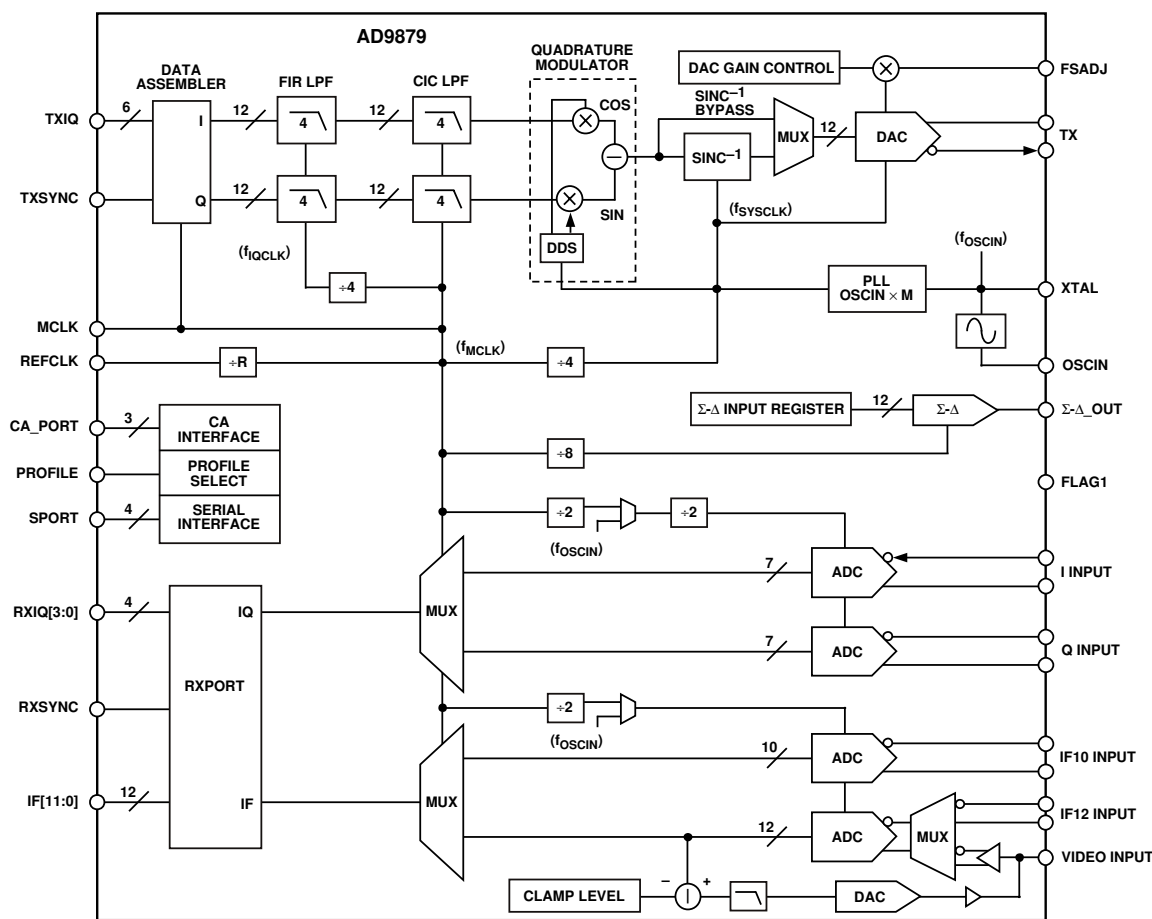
AD9879

DATA ASSEMBLER

FIR LPF

CIC LPF

QUADRATURE MODULATOR

DAC GAIN CONTROL

FSADJ

TXIQ

6

12

I

4

12

4

COS

$SINC^{-1}$ BYPASS

MUX

12

DAC

TX

$SINC^{-1}$

TXSYNC

Q

12

4

12

4

SIN

($f_{SYSCLK}$)

($f_{IQCLK}$)

DDS

($f_{OSCIN}$)

÷4

PLL OSCIN × M

XTAL

MCLK

REFCLK

÷R

($f_{MCLK}$)

÷4

OSCIN

CA_PORT

3

CA INTERFACE

Σ-Δ INPUT REGISTER

12

Σ-Δ

Σ-Δ_OUT

PROFILE

PROFILE SELECT

÷8

FLAG1

SPORT

4

SERIAL INTERFACE

÷2

÷2

($f_{OSCIN}$)

ADC

I INPUT

7

RXIQ[3:0]

4

IQ

MUX

7

ADC

Q INPUT

RXPORT

RXSYNC

÷2

($f_{OSCIN}$)

10

ADC

IF10 INPUT

IF[11:0]

12

IF

MUX

12

ADC

MUX

IF12 INPUT

VIDEO INPUT

CLAMP LEVEL

–

+

DAC